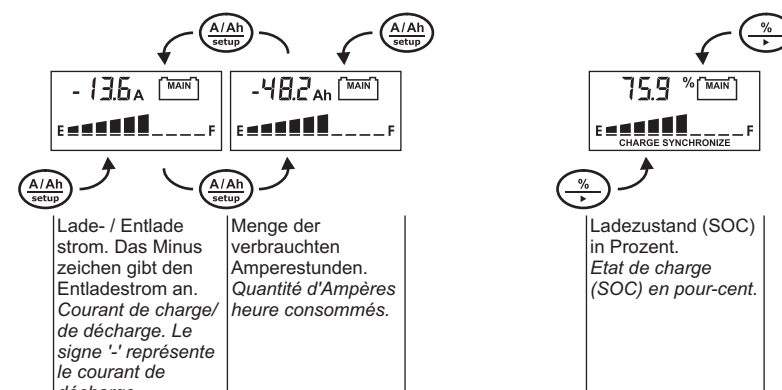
A/Ah setup

A/Ah setup

%

- 13.6 A MAIN

E F

-48.2 Ah MAIN

E F

75.9 % MAIN

E F

CHARGE SYNCHRONIZE

A/Ah setup

A/Ah setup

%

Lade- / Entlade strom. Das Minus zeichen gibt den Entladestrom an. *Courant de charge/ de décharge. Le signe '-' représente le courant de* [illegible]

Menge der verbrauchten Amperestunden. *Quantité d'Ampères heure consommés.*

Ladezustand (SOC) in Prozent. *Etat de charge (SOC) en pour-cent.*